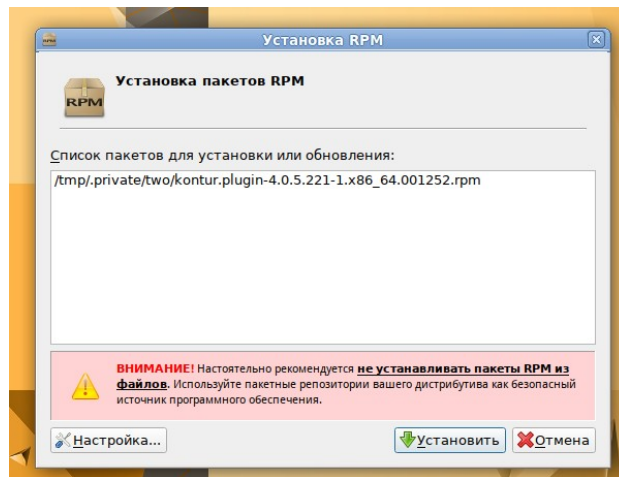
Установка RPM

RPM

Установка пакетов RPM

Список пакетов для установки или обновления:

/tmp/.private/two/kontur.plugin-4.0.5.221-1.x86_64.001252.rpm

ВНИМАНИЕ! Настоятельно рекомендуется не устанавливать пакеты RPM из файлов. Используйте пакетные репозитории вашего дистрибутива как безопасный источник программного обеспечения.

Настройка...

Установить

Отмена